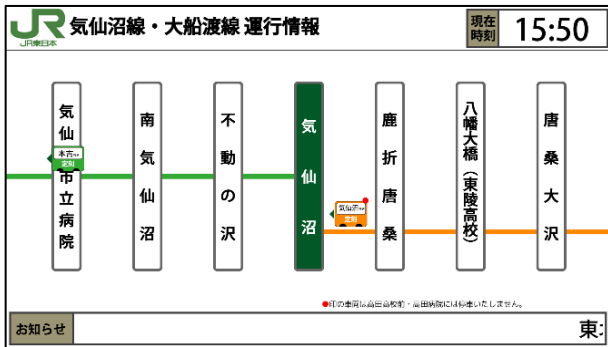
JR
JR東日本
気仙沼線・大船渡線 運行情報
現在時刻
15:50

気仙沼市立病院
本吉
定刻
南気仙沼
不動の沢
気仙沼
気仙沼
定刻
鹿折唐桑
八幡大橋(東陵高校)
唐桑大沢

●印の車両は高田高校前・高田病院には停車いたしません。

お知らせ
東